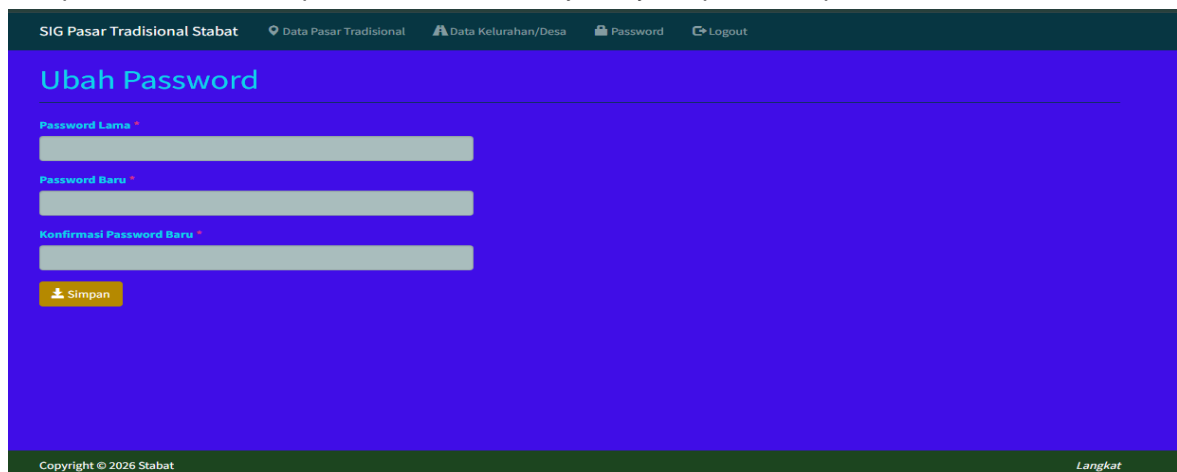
SIG Pasar Tradisional Stabat   Data Pasar Tradisional   Data Kelurahan/Desa   Password   Logout

Ubah Password

Password Lama *

Password Baru *

Konfirmasi Password Baru *

Simpan

Copyright © 2026 Stabat

Langkat